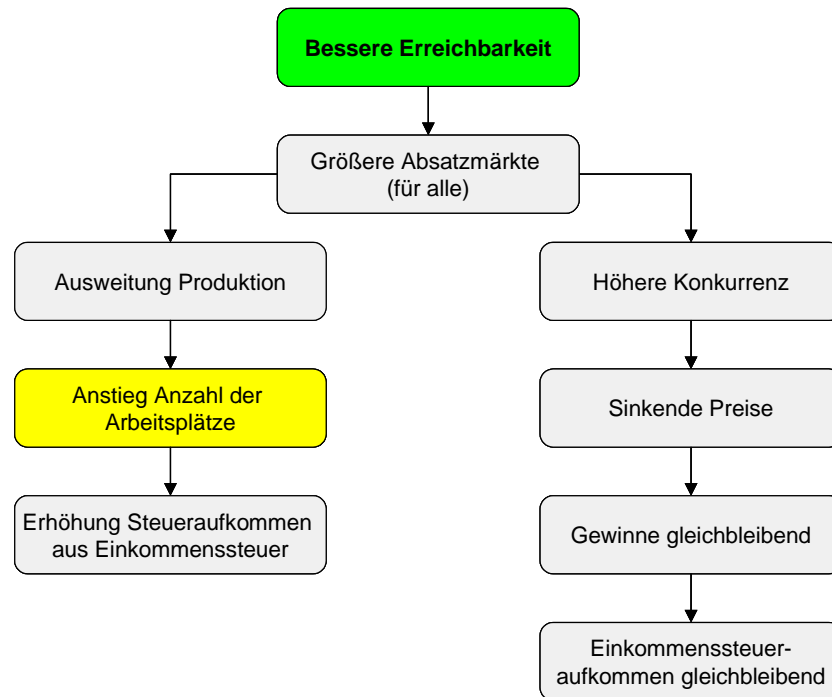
Bessere Erreichbarkeit

Größere Absatzmärkte (für alle)

Ausweitung Produktion

Anstieg Anzahl der Arbeitsplätze

Erhöhung Steueraufkommen aus Einkommenssteuer

Höhere Konkurrenz

Sinkende Preise

Gewinne gleichbleibend

Einkommenssteuer-aufkommen gleichbleibend